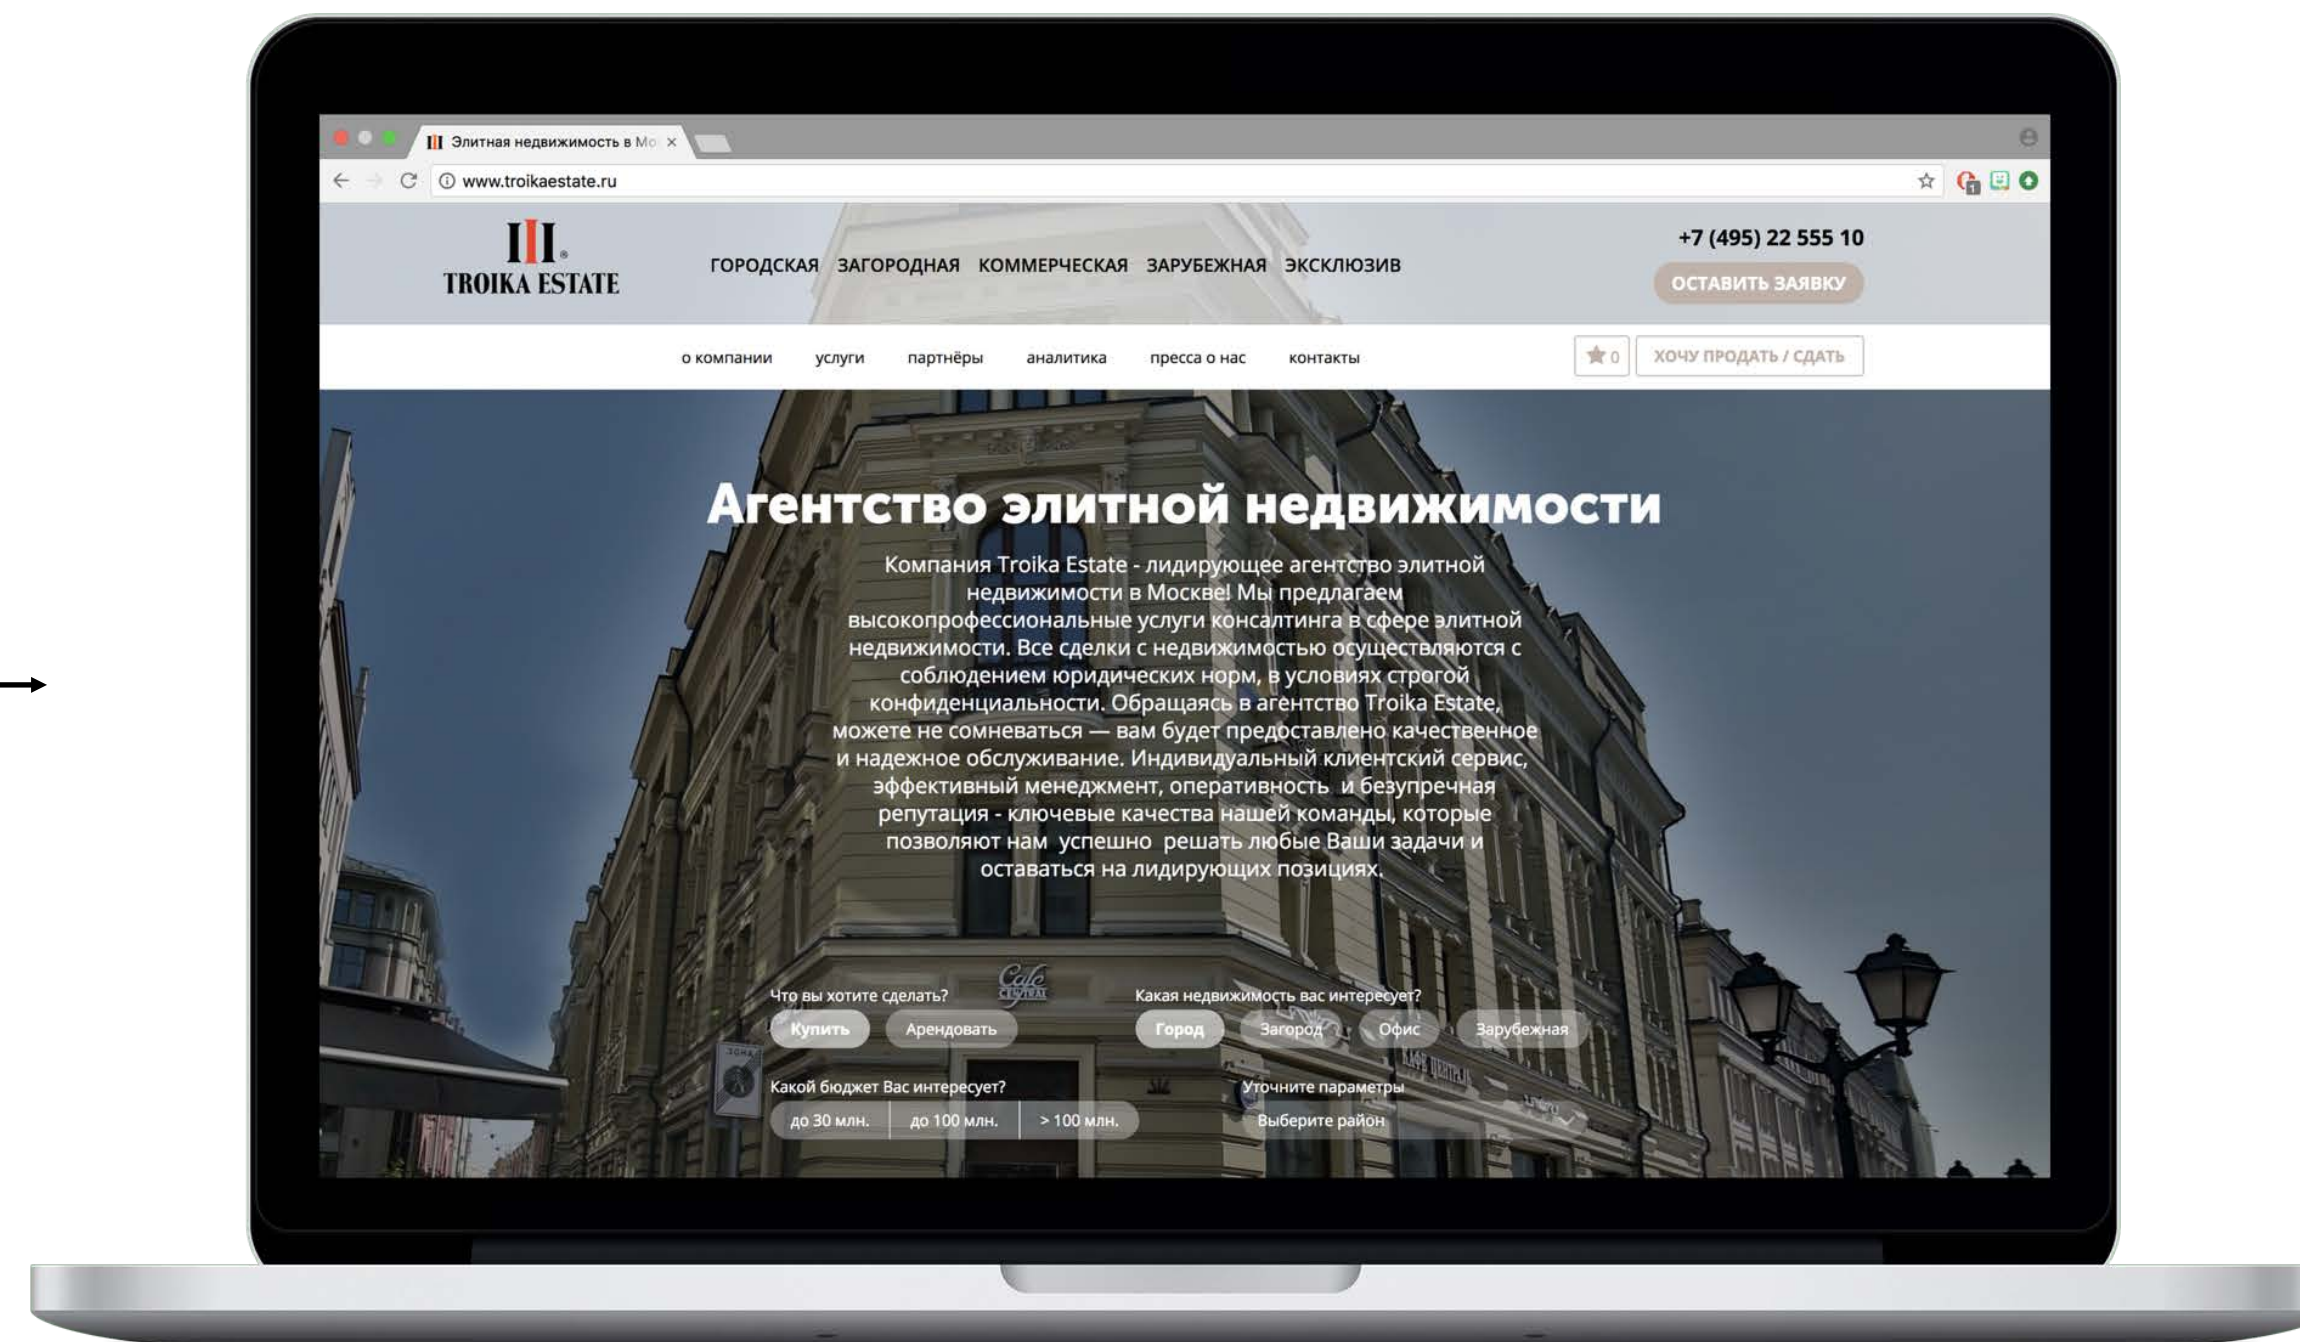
Элитная недвижимость в Мо ×

www.troikaestate.ru

TROIKA ESTATE

ГОРОДСКАЯ ЗАГОРОДНАЯ КОММЕРЧЕСКАЯ ЗАРУБЕЖНАЯ ЭКСКЛЮЗИВ

+7 (495) 22 555 10

ОСТАВИТЬ ЗАЯВКУ

о компании услуги партнёры аналитика пресса о нас контакты

0

ХОЧУ ПРОДАТЬ / СДАТЬ

Агентство элитной недвижимости

Компания Troika Estate - лидирующее агентство элитной недвижимости в Москве! Мы предлагаем высокопрофессиональные услуги консалтинга в сфере элитной недвижимости. Все сделки с недвижимостью осуществляются с соблюдением юридических норм, в условиях строгой конфиденциальности. Обращаясь в агентство Troika Estate, можете не сомневаться — вам будет предоставлено качественное и надежное обслуживание. Индивидуальный клиентский сервис, эффективный менеджмент, оперативность и безупречная репутация - ключевые качества нашей команды, которые позволяют нам успешно решать любые Ваши задачи и оставаться на лидирующих позициях.

Что вы хотите сделать?

Купить Арендовать

Какая недвижимость вас интересует?

Город Загород Офис Зарубежная

Какой бюджет Вас интересует?

до 30 млн. до 100 млн. > 100 млн.

Уточните параметры

Выберите район